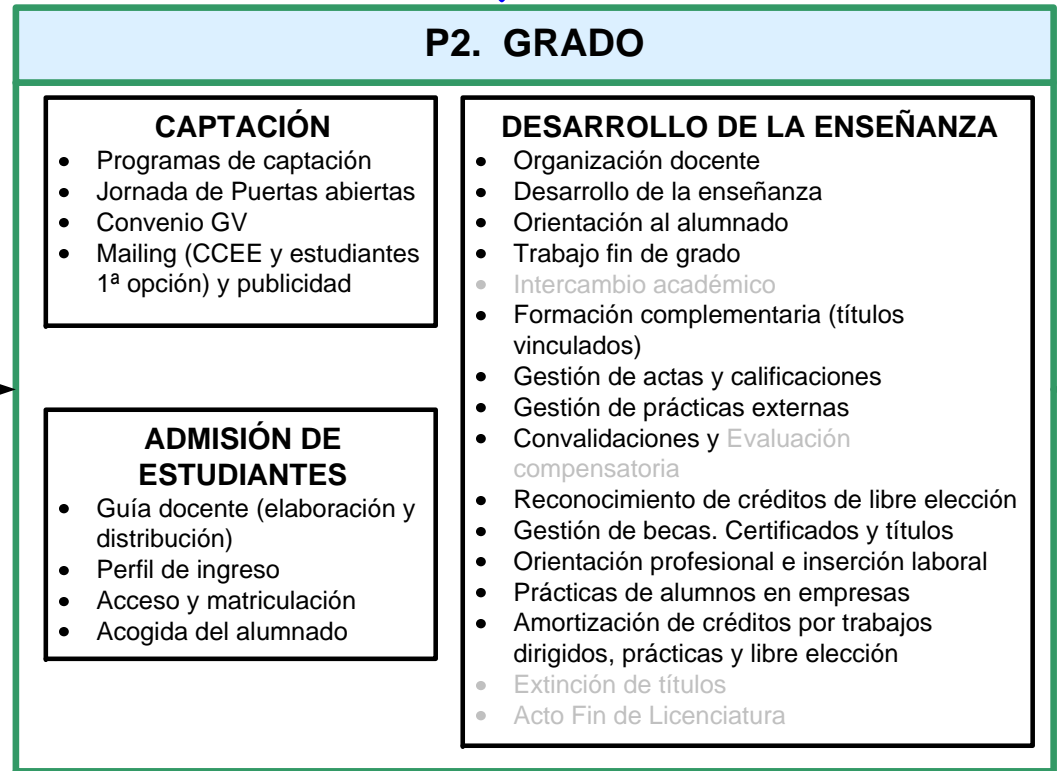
P2. GRADO

CAPTACIÓN
- Programas de captación
- Jornada de Puertas abiertas
- Convenio GV
- Mailing (CCEE y estudiantes 1ª opción) y publicidad

ADMISIÓN DE ESTUDIANTES
- Guía docente (elaboración y distribución)
- Perfil de ingreso
- Acceso y matriculación
- Acogida del alumnado

DESARROLLO DE LA ENSEÑANZA
- Organización docente
- Desarrollo de la enseñanza
- Orientación al alumnado
- Trabajo fin de grado
- Intercambio académico
- Formación complementaria (títulos vinculados)
- Gestión de actas y calificaciones
- Gestión de prácticas externas
- Convalidaciones y Evaluación compensatoria
- Reconocimiento de créditos de libre elección
- Gestión de becas. Certificados y títulos
- Orientación profesional e inserción laboral
- Prácticas de alumnos en empresas
- Amortización de créditos por trabajos dirigidos, prácticas y libre elección
- Extinción de títulos
- Acto Fin de Licenciatura